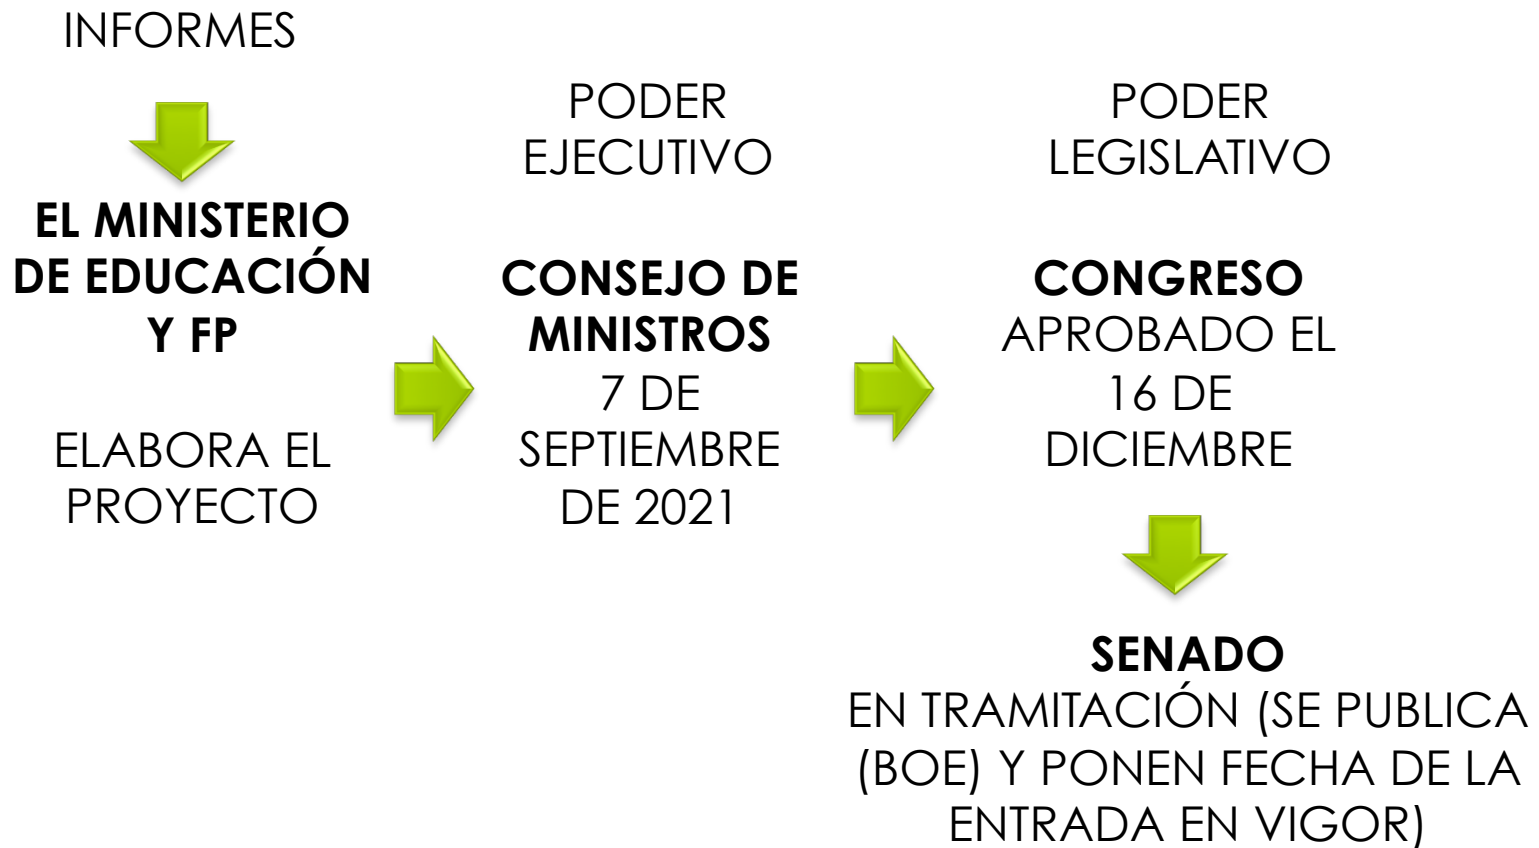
INFORMES

EL MINISTERIO DE EDUCACIÓN Y FP

ELABORA EL PROYECTO

PODER EJECUTIVO

CONSEJO DE MINISTROS
7 DE SEPTIEMBRE DE 2021

PODER LEGISLATIVO

CONGRESO
APROBADO EL 16 DE DICIEMBRE

SENADO
EN TRAMITACIÓN (SE PUBLICA (BOE) Y PONEN FECHA DE LA ENTRADA EN VIGOR)